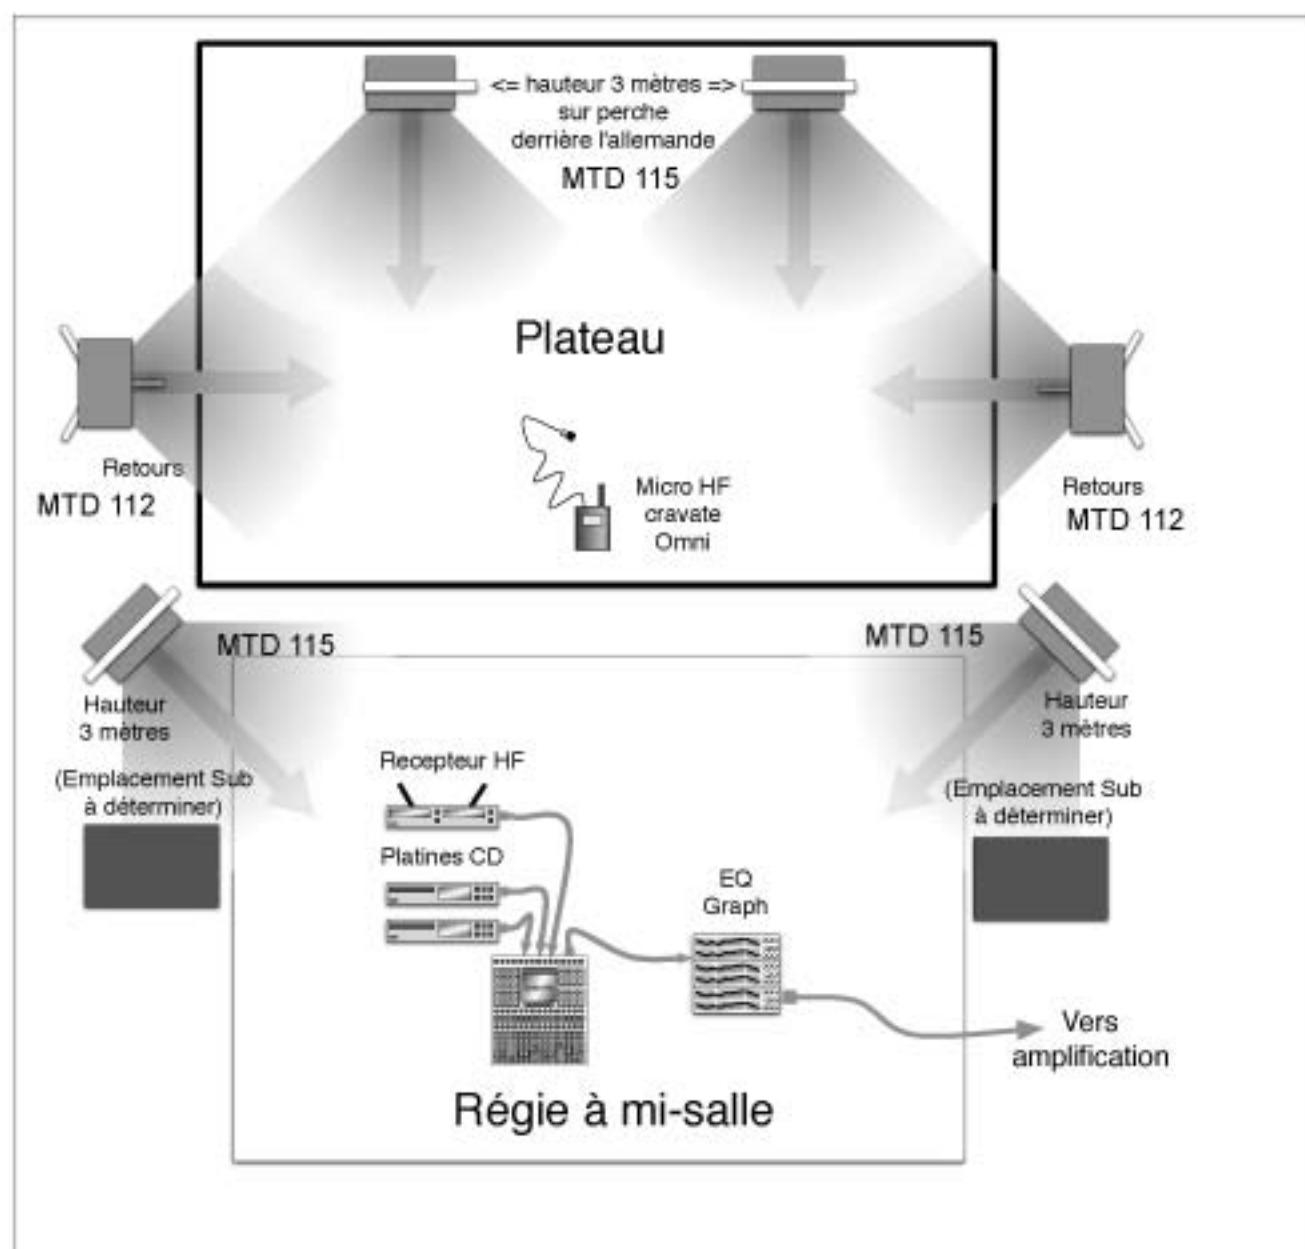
<= hauteur 3 mètres =>
sur perche
derrière l'allemande
MTD 115

Plateau

Retours
MTD 112

Micro HF
cravate
Omni

Retours
MTD 112

MTD 115

MTD 115

Hauteur
3 mètres

(Emplacement Sub
à déterminer)

Hauteur
3 mètres

(Emplacement Sub
à déterminer)

Recepteur HF

Platines CD

EQ
Graph

Vers
amplification

Régie à mi-salle